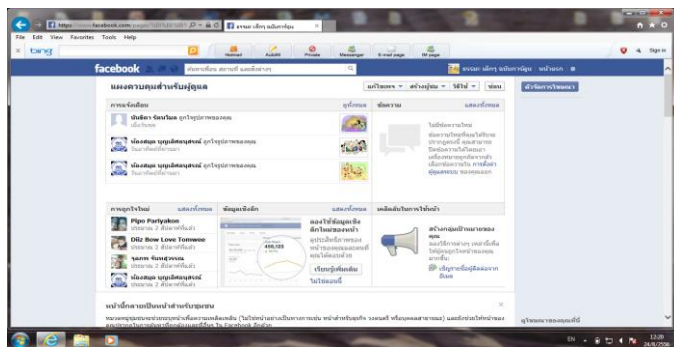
https://www.facebook.com/pages/

File Edit View Favorites Tools Help

bing

Hotmail Autofill Private Messenger E-mail page IM page

Sign in

facebook

ค้นหาบุคคล สถานที่ และสิ่งต่างๆ

หน้าแรก

แผงควบคุมสำหรับผู้ดูแล

แก้ไขเพจ สร้างผู้ชม วิธีใช้ ซ่อน

ตัวจัดการโฆษณา

การแจ้งเตือน ดูทั้งหมด

ข้อความ แสดงทั้งหมด

ชอบรูปภาพของคุณ

ชอบรูปภาพของคุณ

ชอบรูปภาพของคุณ

คนถูกใจใหม่ แสดงทั้งหมด

ข้อมูลเชิงลึก แสดงทั้งหมด

เคล็ดลับในการใช้เพจ

Pipo Pariyakon

Diiz Bow Love Tomwee

ดูข้อมูลเชิงลึกใหม่ของเพจ

486,103

เริ่มดูข้อมูลเชิงลึก

สร้างกลุ่มเป้าหมายของคุณ

เชิญเพื่อนเพื่อให้ชอบเพจ

หน้าที่กลายเป็นหน้าสำหรับชุมชน

Facebook

EN 12:20